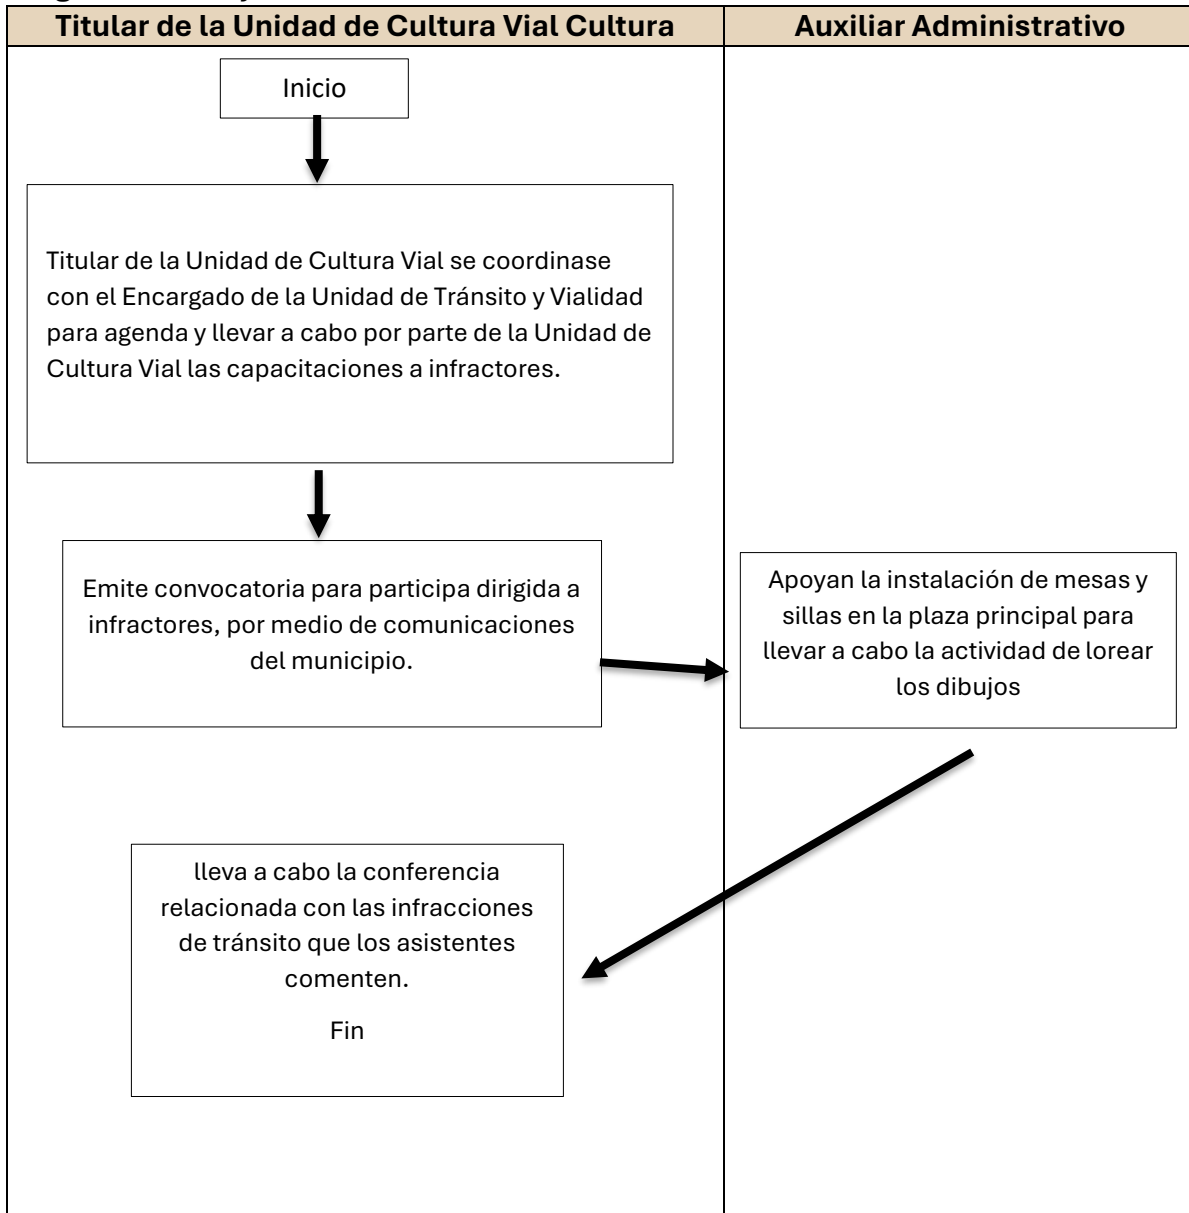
Titular de la Unidad de Cultura Vial Cultura

Auxiliar Administrativo

Inicio

Titular de la Unidad de Cultura Vial se coordinase con el Encargado de la Unidad de Tránsito y Vialidad para agenda y llevar a cabo por parte de la Unidad de Cultura Vial las capacitaciones a infractores.

Emite convocatoria para participa dirigida a infractores, por medio de comunicaciones del municipio.

Apoyan la instalación de mesas y sillas en la plaza principal para llevar a cabo la actividad de lorear los dibujos

lleva a cabo la conferencia relacionada con las infracciones de tránsito que los asistentes comenten.

Fin